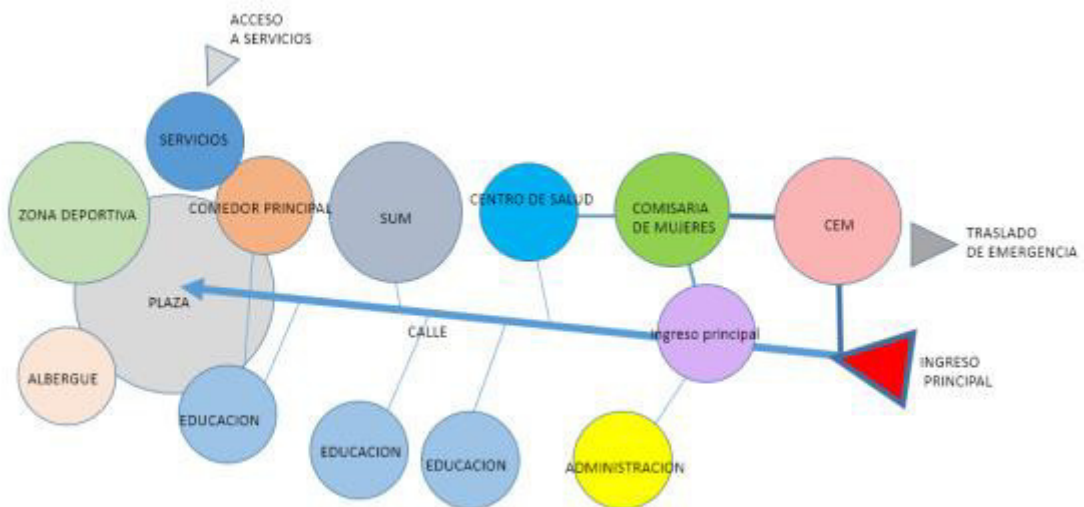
ACCESO
A SERVICIOS

SERVICIOS

ZONA DEPORTIVA

COMEDOR PRINCIPAL

SUM

CENTRO DE SALUD

COMISARIA
DE MUJERES

CEM

TRASLADO
DE EMERGENCIA

PLAZA

CALLE

ingreso principal

INGRESO
PRINCIPAL

ALBERGUE

EDUCACION

EDUCACION

EDUCACION

ADMINISTRACION